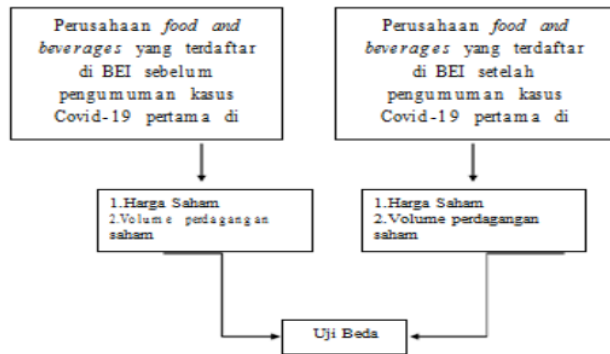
Perusahaan *food and beverages* yang terdaftar di BEI sebelum pengumuman kasus Covid-19 pertama di

Perusahaan *food and beverages* yang terdaftar di BEI setelah pengumuman kasus Covid-19 pertama di

1.Harga Saham
2.Volume perdagangan saham

1.Harga Saham
2.Volume perdagangan saham

Uji Beda